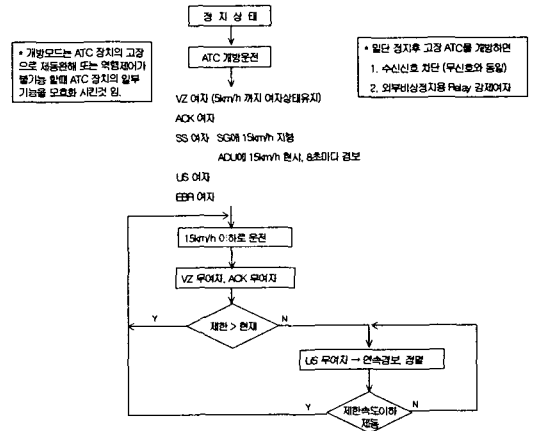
정 지 상 태

• 개방모드는 ATC 장치의 고장으로 제동완해 또는 역행제어가 불가능 할때 ATC 장치의 일부 기능을 모호화 시킨것 임.

ATC 개방운전

• 일단 정지후 고장 ATC를 개방하면
1. 수신신호 차단 (무신호와 동일)
2. 외부비상정지용 Relay 강제여자

VZ 여자 (5km/h 까지 여자상태유지)

ACK 여자

SS 여자 SG에 15km/h 지령

ADU에 15km/h 현시, 8초마다 경보

US 여자

EBR 여자

15km/h 이하로 운전

VZ 무여자, ACK 무여자

제한 > 현재

Y

N

US 무여자 → 연속경보 경멸

Y

N

제한속도이하 제동